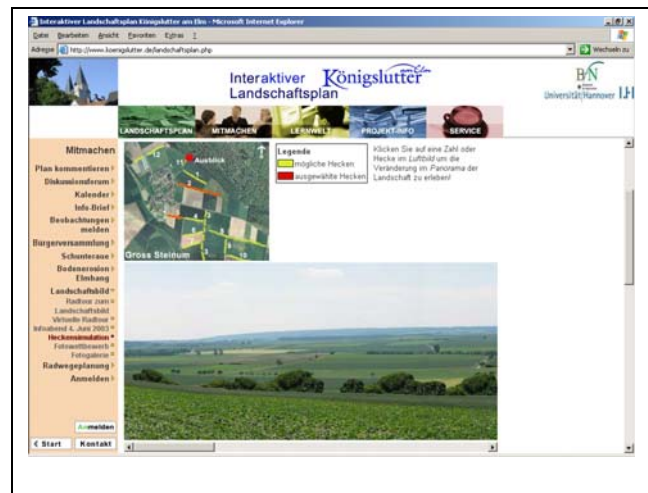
Interaktiver Landschaftsplan Königslutter am Elm - Microsoft Internet Explorer

Datei Bearbeiten Ansicht Favoriten Extras ?

Adresse http://www.koenigslutter.de/landschaftsplan.php

Wechseln zu

Interaktiver Landschaftsplan Königslutter

BfN

Universität Hannover

LANDSCHAFTSPLAN MITMACHEN LERNWELT PROJEKT-INFO SERVICE

Mitmachen

Plan kommentieren

Diskussionsforum

Kalender

Info-Brief

Beobachtungen melden

Bürgerversammlung

Schunteraue

Bodenerosion Elmhang

Landschaftsbild

Radtour zum

Landschaftsbild

Virtuelle Radtour

Infoabend 4. Juni 2003

Heckensimulation

Fotowettbewerb

Fotogalerie

Radwegeplanung

Anmelden

Anmelden

< Start Kontakt

Ausblick

Gross Steinum

Legende

mögliche Hecken

ausgewählte Hecken

Klicken Sie auf eine Zahl oder Hecke im Luftbild um die Veränderung im Panorama der Landschaft zu erleben!